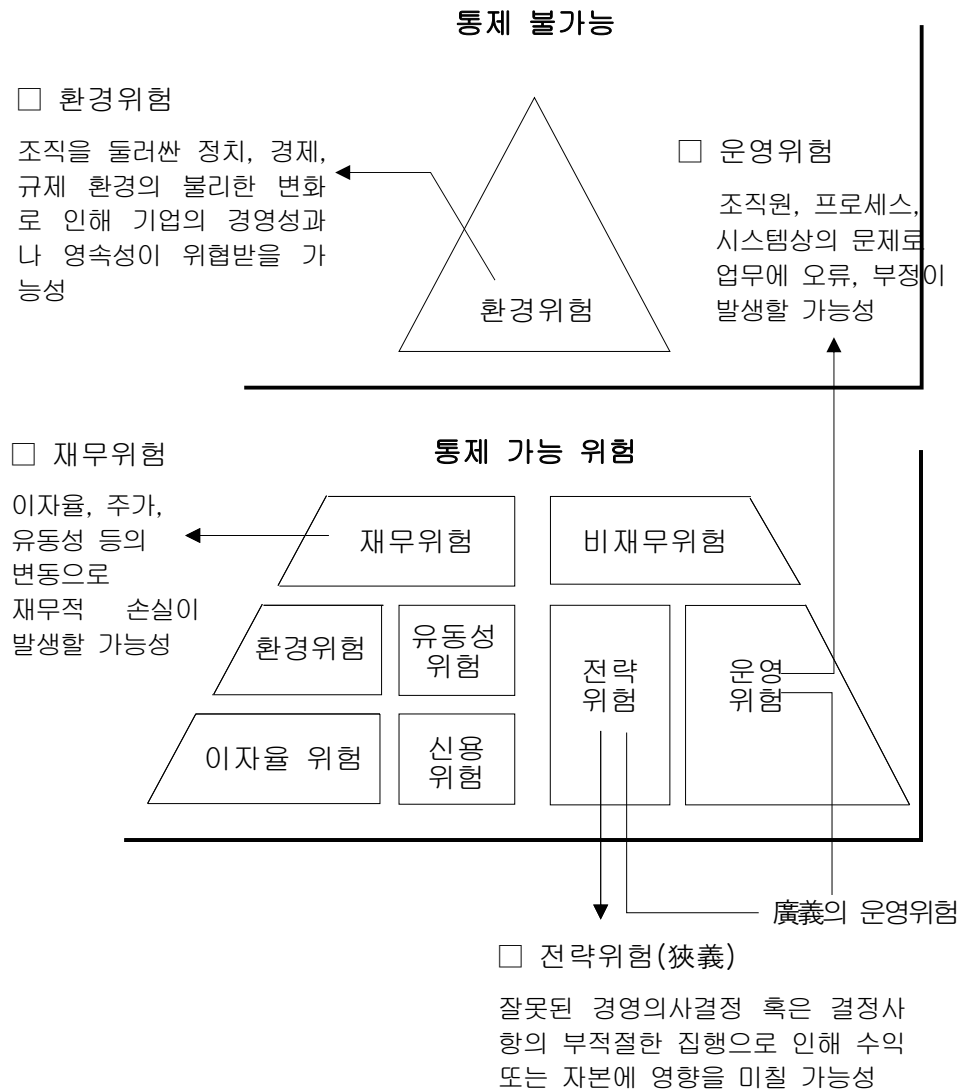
통제 불가능

□ 환경위험

조직을 둘러싼 정치, 경제, 규제 환경의 불리한 변화로 인해 기업의 경영성과나 영속성이 위협받을 가능성

환경위험

□ 운영위험

조직원, 프로세스, 시스템상의 문제로 업무에 오류, 부정이 발생할 가능성

□ 재무위험

이자율, 주가, 유동성 등의 변동으로 재무적 손실이 발생할 가능성

통제 가능 위험

재무위험

비재무위험

환경위험

유동성 위험

이자율 위험

신용 위험

전략 위험

운영 위험

廣義의 운영위험

□ 전략위험(狹義)

잘못된 경영의사결정 혹은 결정사항의 부적절한 집행으로 인해 수익 또는 자본에 영향을 미칠 가능성